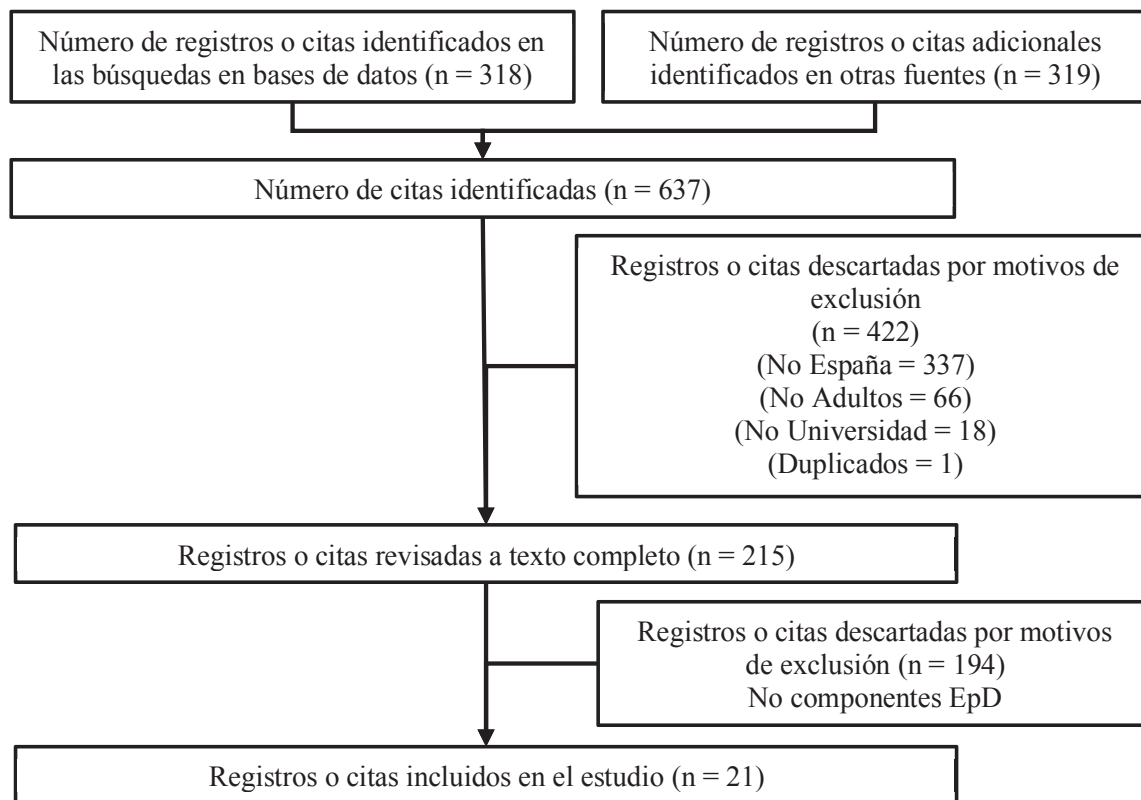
Número de registros o citas identificados en las búsquedas en bases de datos (n = 318)

Número de registros o citas adicionales identificados en otras fuentes (n = 319)

Número de citas identificadas (n = 637)

Registros o citas descartadas por motivos de exclusión
(n = 422)
(No España = 337)
(No Adultos = 66)
(No Universidad = 18)
(Duplicados = 1)

Registros o citas revisadas a texto completo (n = 215)

Registros o citas descartadas por motivos de exclusión (n = 194)
No componentes EpD

Registros o citas incluidos en el estudio (n = 21)